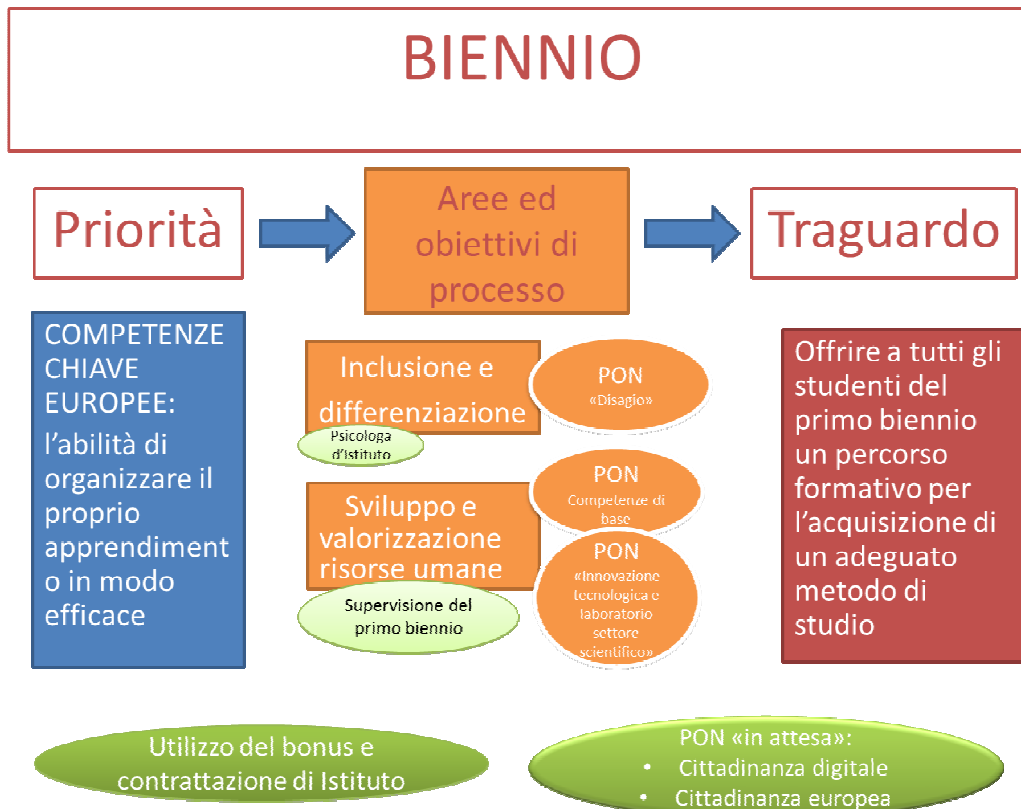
BIENNIO

Priorità

Aree ed obiettivi di processo

Traguardo

COMPETENZE CHIAVE EUROPEE:

l'abilità di organizzare il proprio apprendiment o in modo efficace

Inclusione e differenziazione

PON «Disagio»

Psicologa d'Istituto

PON Competenze di base

Sviluppo e valorizzazione risorse umane

PON «Innovazione tecnologica e laboratorio settore scientifico»

Supervisione del primo biennio

Offrire a tutti gli studenti del primo biennio un percorso formativo per l'acquisizione di un adeguato metodo di studio

Utilizzo del bonus e contrattazione di Istituto

PON «in attesa»:
• Cittadinanza digitale
• Cittadinanza europea